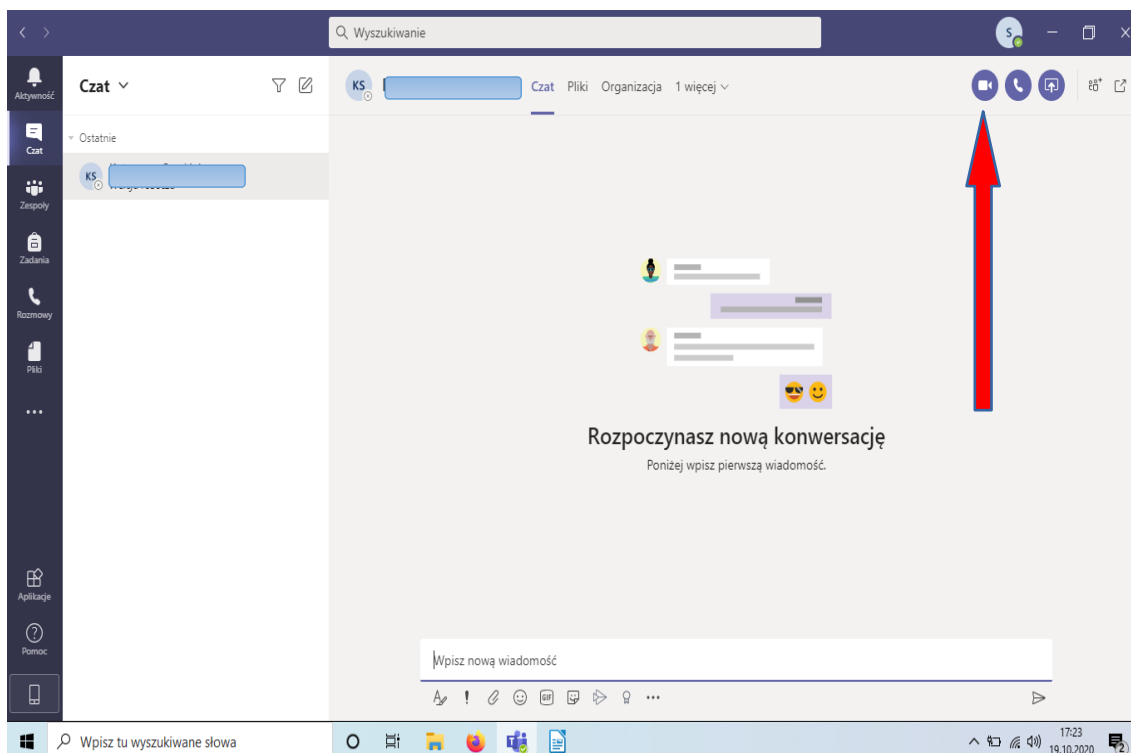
Wyszukiwanie

S

Aktywność
Czat
Zespoły
Zadania
Rozmowy
Pliki
...
Aplikacje
Pomoc

Czat

Ostatnie

KS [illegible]

KS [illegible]

Czat Pliki Organizacja 1 więcej

Rozpoczynasz nową konwersację

Poniżej wpisz pierwszą wiadomość.

Wpisz nową wiadomość

GIF

Wpisz tu wyszukiwane słowa

17:23
19.10.2020

2